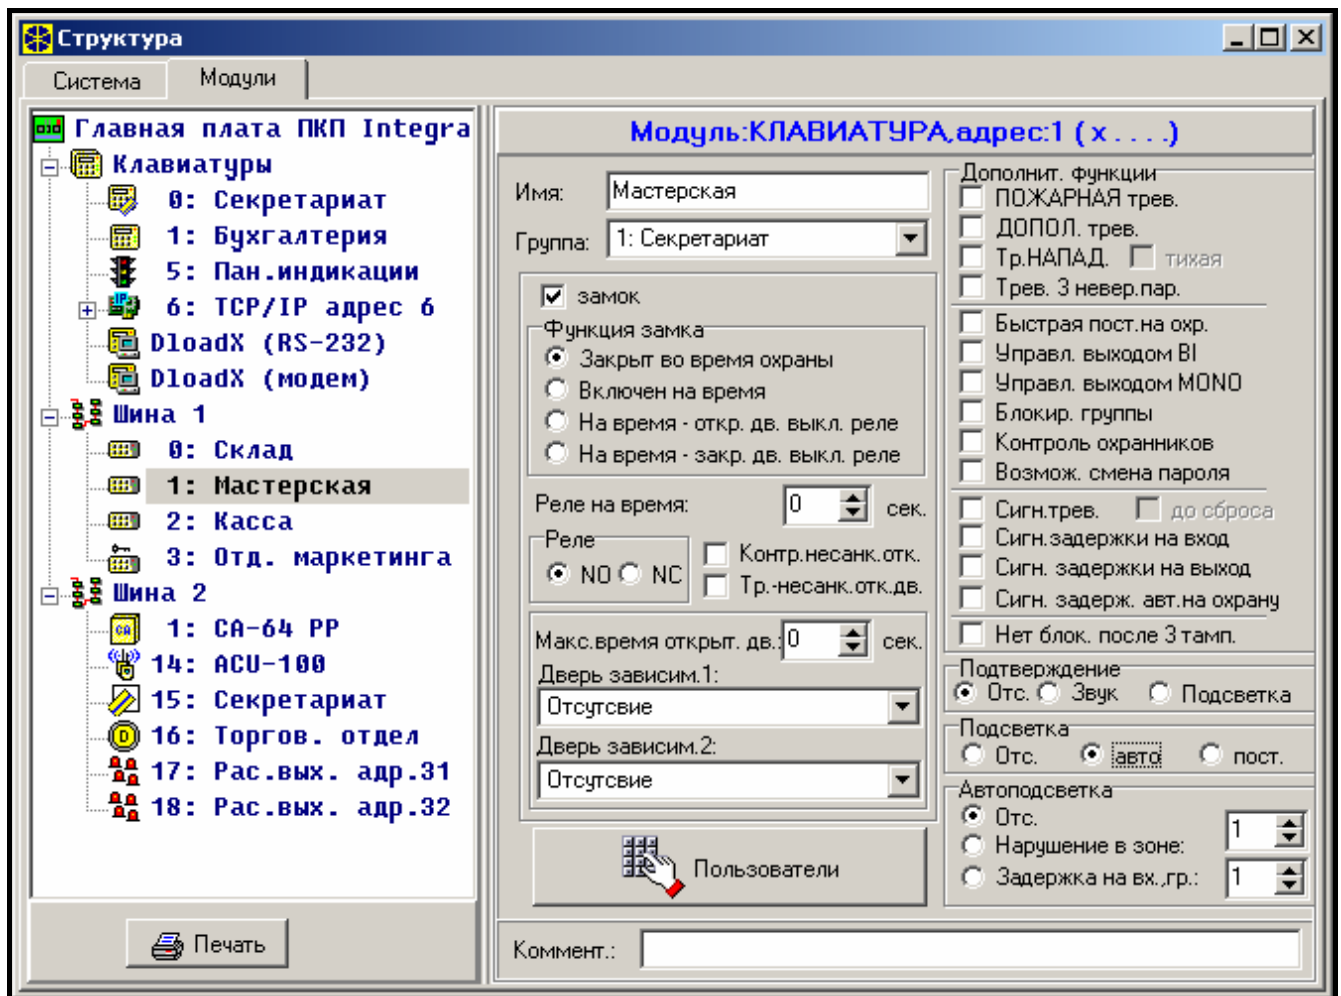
Структура

Система
Модули

Главная плата ПКП Integra
Клавиатуры
0: Секретариат
1: Бухгалтерия
5: Пан.индикации
6: TCP/IP адрес 6
DloadX (RS-232)
DloadX (модем)
Шина 1
0: Склад
1: Мастерская
2: Касса
3: Отд. маркетинга
Шина 2
1: CA-64 PP
14: ACU-100
15: Секретариат
16: Торгов. отдел
17: Рас.вых. адр.31
18: Рас.вых. адр.32

Печать

Модуль:КЛАВИАТУРА,адрес:1 (x . . . .)

Имя: Мастерская
Группа: 1: Секретариат

замок
Функция замка
Закрыт во время охраны
Включен на время
На время - откр. дв. выкл. реле
На время - закр. дв. выкл. реле

Реле на время: 0 сек.
Реле
NO NC
Контр.несанк.отк.
Тр.-несанк.отк.дв.

Макс.время открыт. дв.: 0 сек.
Дверь зависим.1:
Отсутсвие
Дверь зависим.2:
Отсутсвие

Пользователи

Дополнит. функции
ПОЖАРНАЯ трев.
ДОПОЛ. трев.
Тр.НАПАД.
тихая
Трев. 3 невер.пар.
Быстрая пост.на охр.
Управл. выходом BI
Управл. выходом MONO
Блокир. группы
Контроль охранников
Возмож. смена пароля
Сигн.трев.
до сброса
Сигн.задержки на вход
Сигн. задержки на выход
Сигн. задерж. авт.на охрану
Нет блок. после 3 тамп.

Подтверждение
Отс. Звук Подсветка

Подсветка
Отс. авто пост.

Автоподсветка
Отс.
Нарушение в зоне: 1
Задержка на вх.,гр.: 1

Коммент.: